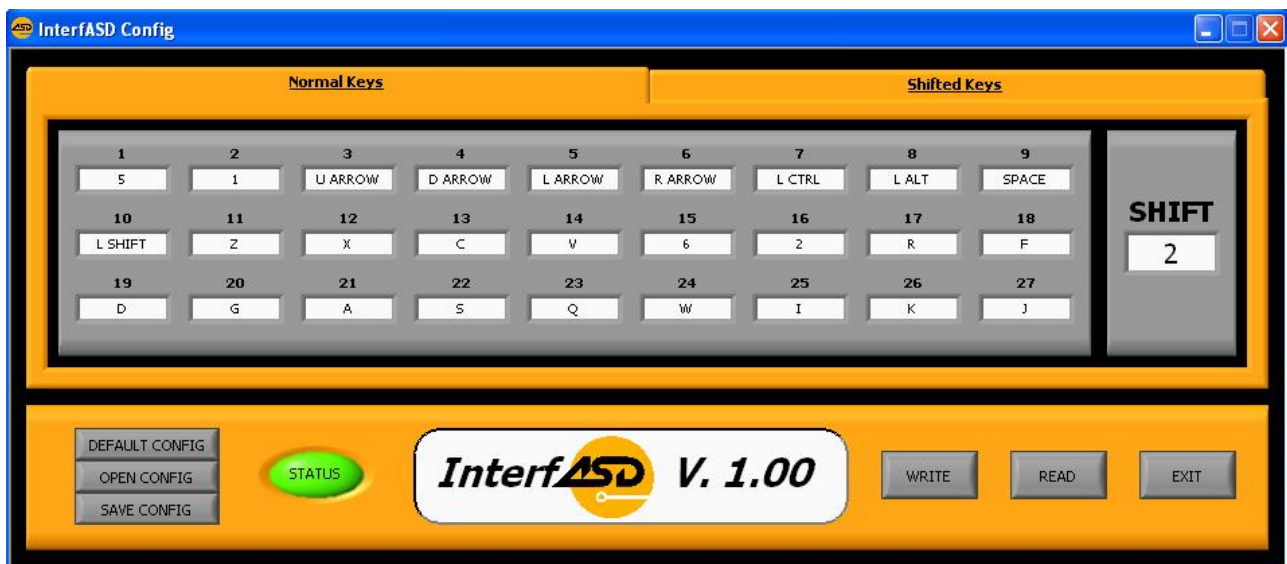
InterfASD Config

Normal Keys

Shifted Keys

| 1 | 2 | 3 | 4 | 5 | 6 | 7 | 8 | 9 |
|---|---|---|---|---|---|---|---|---|
| 5 | 1 | U ARROW | D ARROW | L ARROW | R ARROW | L CTRL | L ALT | SPACE |
| 10 | 11 | 12 | 13 | 14 | 15 | 16 | 17 | 18 |
| L SHIFT | Z | X | C | V | 6 | 2 | R | F |
| 19 | 20 | 21 | 22 | 23 | 24 | 25 | 26 | 27 |
| D | G | A | S | Q | W | I | K | J |

SHIFT
2

DEFAULT CONFIG
OPEN CONFIG
SAVE CONFIG

STATUS

InterfASD V. 1.00

WRITE

READ

EXIT